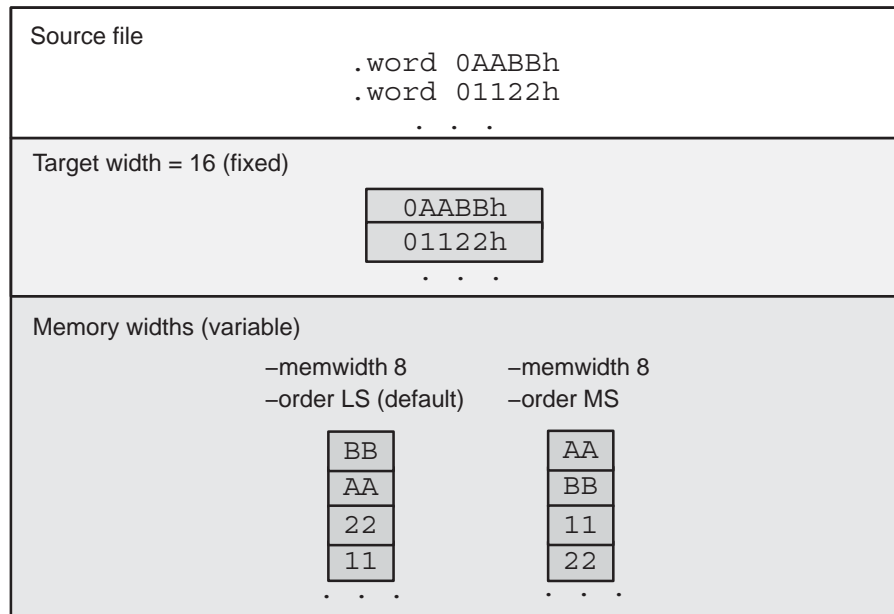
Source file

.word 0AABBh
.word 01122h
. . .

Target width = 16 (fixed)

| 0AABBh |
|---|
| 01122h |

. . .

Memory widths (variable)

−memwidth 8
−order LS (default)

| BB |
|---|
| AA |
| 22 |
| 11 |

. . .

−memwidth 8
−order MS

| AA |
|---|
| BB |
| 11 |
| 22 |

. . .